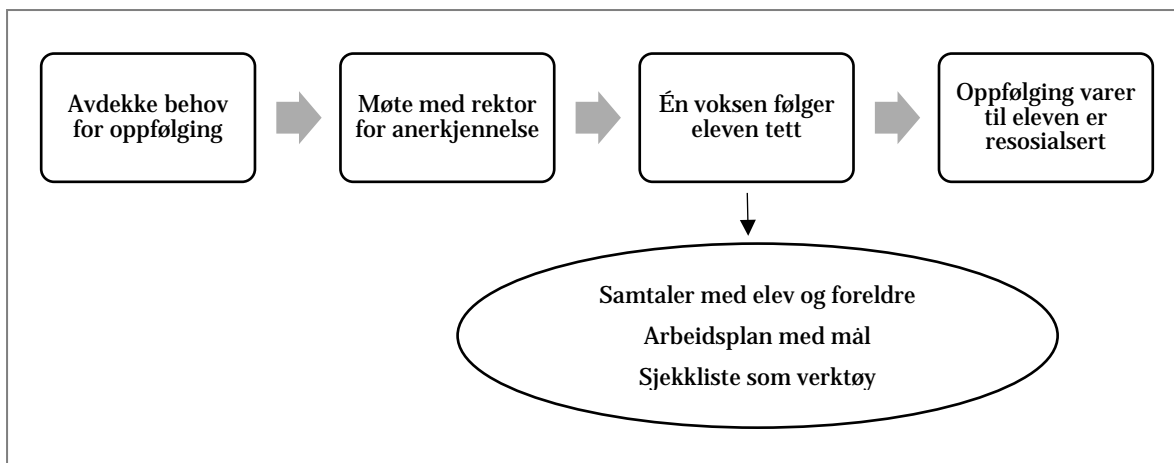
Avdekke behov for oppfølging

Møte med rektor for anerkjennelse

Én voksen følger eleven tett

Oppfølging varer til eleven er resosialsert

Samtaler med elev og foreldre

Arbeidsplan med mål

Sjekkliste som verktøy